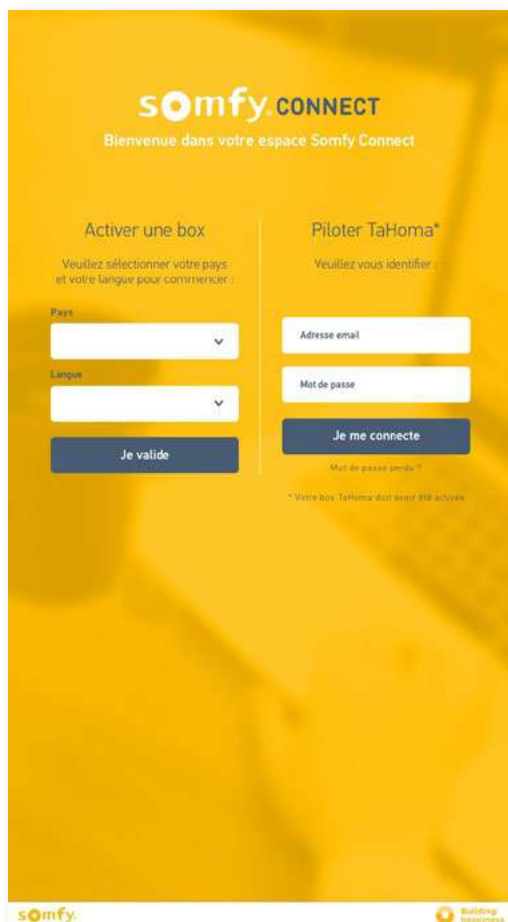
somfy CONNECT
Bienvenue dans votre espace Somfy Connect

Activer une box
Veuillez sélectionner votre pays et votre langue pour commencer :
Pays
Langue
Je valide

Piloter TaHoma*
Veuillez vous identifier :
Adresse email
Mot de passe
Je me connecte
Mot de passe perdu ?
* Votre box TaHoma doit avoir été activée

somfy.
Building happiness